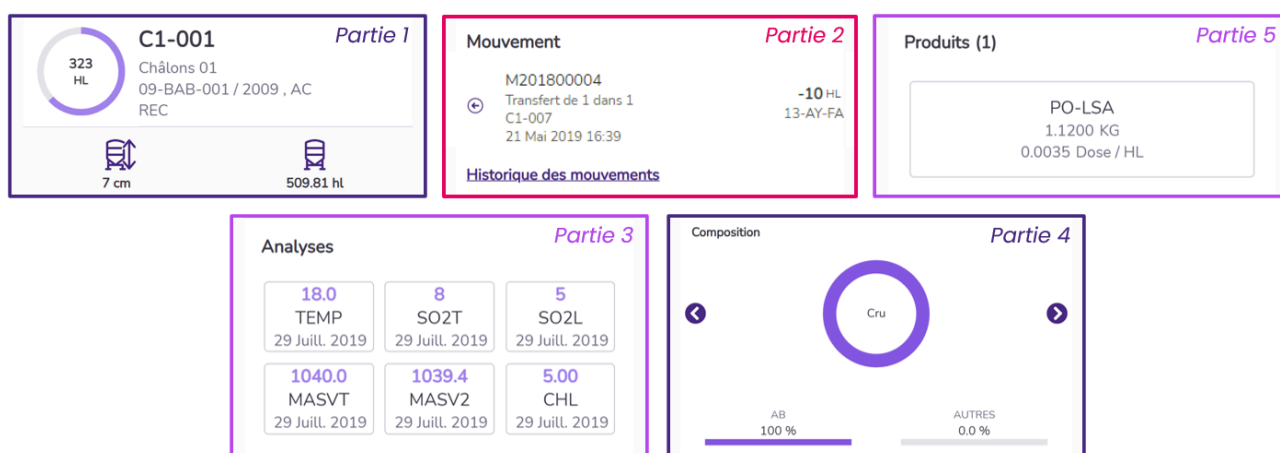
Partie 1

323
HL

C1-001
Châlons 01
09-BAB-001 / 2009 , AC
REC

7 cm

509.81 hl

Partie 2

Mouvement

M201800004
Transfert de 1 dans 1
C1-007
21 Mai 2019 16:39

-10 HL
13-AY-FA

Historique des mouvements

Partie 5

Produits (1)

PO-LSA
1.1200 KG
0.0035 Dose / HL

Partie 3

Analyses

| 18.0<br>TEMP<br>29 Juill. 2019 | 8<br>SO2T<br>29 Juill. 2019 | 5<br>SO2L<br>29 Juill. 2019 |
|---|---|---|
| 1040.0<br>MASVT<br>29 Juill. 2019 | 1039.4<br>MASV2<br>29 Juill. 2019 | 5.00<br>CHL<br>29 Juill. 2019 |

Partie 4

Composition

Cru

AB
100 %

AUTRES
0.0 %